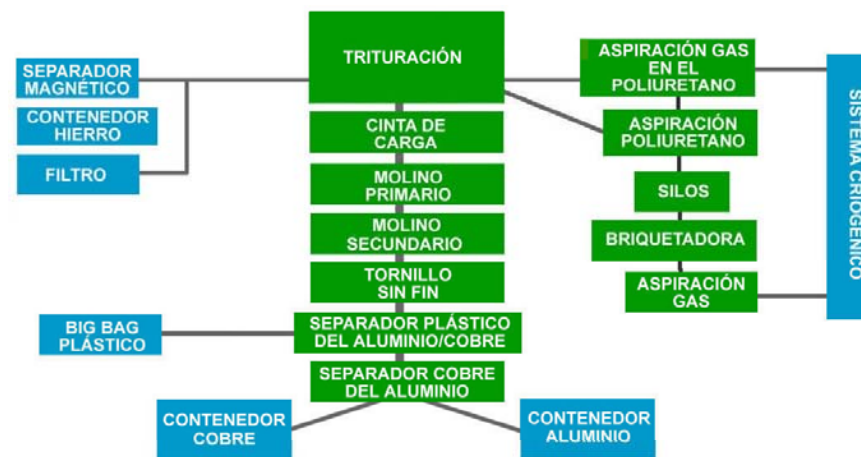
SEPARADOR MAGNÉTICO

CONTENEDOR HIERRO

FILTRO

TRITURACIÓN

CINTA DE CARGA

MOLINO PRIMARIO

MOLINO SECUNDARIO

TORNILLO SIN FIN

BIG BAG PLÁSTICO

SEPARADOR PLÁSTICO DEL ALUMINIO/COBRE

SEPARADOR COBRE DEL ALUMINIO

CONTENEDOR COBRE

CONTENEDOR ALUMINIO

ASPIRACIÓN GAS EN EL POLIURETANO

ASPIRACIÓN POLIURETANO

SILOS

BRIQUETADORA

ASPIRACIÓN GAS

SISTEMA CRIOGÉNICO